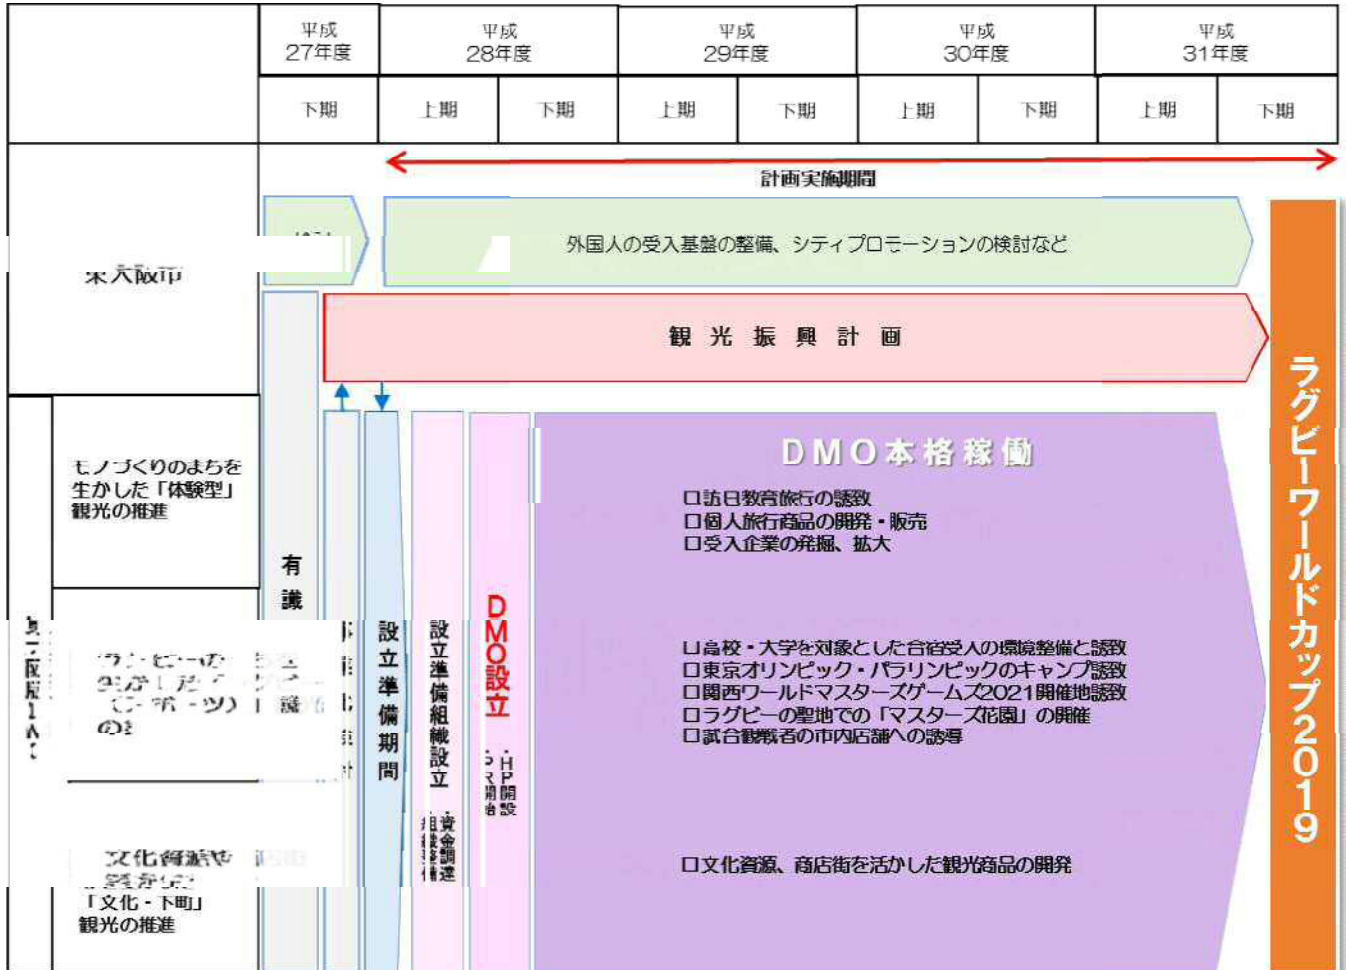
| | 平成 27年度 | 平成 28年度 | | 平成 29年度 | | 平成 30年度 | | 平成 31年度 | |
|---|---|---|---|---|---|---|---|---|---|
| | 下期 | 上期 | 下期 | 上期 | 下期 | 上期 | 下期 | 上期 | 下期 |

計画実施期間

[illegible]

東大阪市

外国人の受入基盤の整備、シティプロモーションの検討など

観光振興計画

ラグビーワールドカップ2019

有識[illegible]

設立準備期間

設立準備組織設立

・資金調達 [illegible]

DMO設立

・HP開設 ・SNS開始

DMO本格稼働

モノづくりのまちを生かした「体験型」観光の推進

□訪日教育旅行の誘致
□個人旅行商品の開発・販売
□受入企業の発掘、拡大

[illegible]

□高校・大学を対象とした合宿受入の環境整備と誘致
□東京オリンピック・パラリンピックのキャンプ誘致
□関西ワールドマスターズゲームズ2021開催地誘致
□ラグビーの聖地での「マスターズ花園」の開催
□試合観戦者の市内店舗への誘導

文化資源を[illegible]「文化・下町」観光の推進

□文化資源、商店街を活かした観光商品の開発